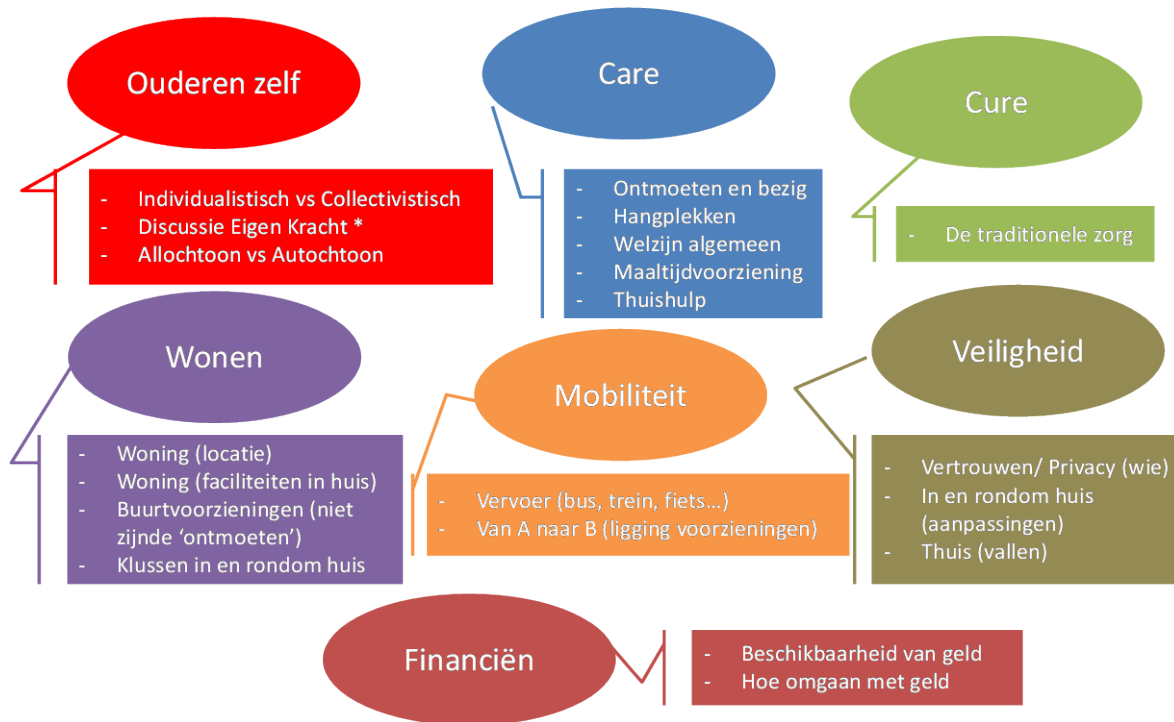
Ouderen zelf

- Individualistisch vs Collectivistisch
- Discussie Eigen Kracht *
- Allochtoon vs Autochtoon

Care

- Ontmoeten en bezig
- Hangplekken
- Welzijn algemeen
- Maaltijdvoorziening
- Thuishulp

Cure

- De traditionele zorg

Wonen

- Woning (locatie)
- Woning (faciliteiten in huis)
- Buurtvoorzieningen (niet zijnde 'ontmoeten')
- Klussen in en rondom huis

Mobiliteit

- Vervoer (bus, trein, fiets…)
- Van A naar B (ligging voorzieningen)

Veiligheid

- Vertrouwen/ Privacy (wie)
- In en rondom huis (aanpassingen)
- Thuis (vallen)

Financiën

- Beschikbaarheid van geld
- Hoe omgaan met geld